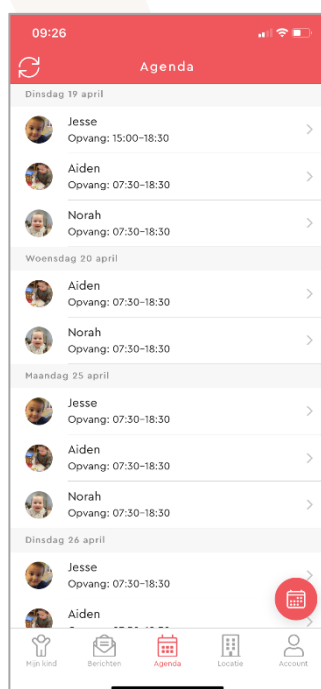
09:26

Agenda

Dinsdag 19 april

Jesse
Opvang: 15:00–18:30

Aiden
Opvang: 07:30–18:30

Norah
Opvang: 07:30–18:30

Woensdag 20 april

Aiden
Opvang: 07:30–18:30

Norah
Opvang: 07:30–18:30

Maandag 25 april

Jesse
Opvang: 07:30–18:30

Aiden
Opvang: 07:30–18:30

Norah
Opvang: 07:30–18:30

Dinsdag 26 april

Jesse
Opvang: 07:30–18:30

Aiden
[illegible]

Mijn kind Berichten Agenda Locatie Account